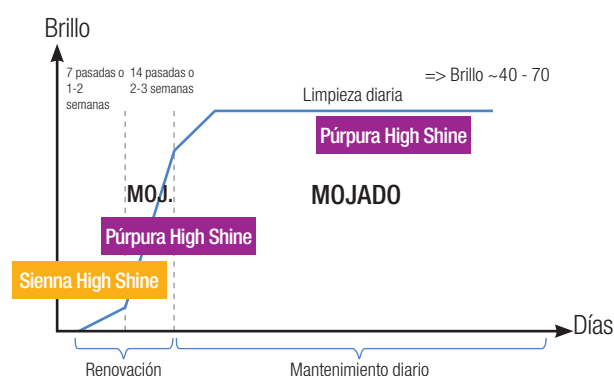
Brillo

7 pasadas o 1-2 semanas

14 pasadas o 2-3 semanas

=> Brillo ~40 - 70

Limpieza diaria

Púrpura High Shine

MOJ.

MOJADO

Púrpura High Shine

Sienna High Shine

Días

Renovación

Mantenimiento diario